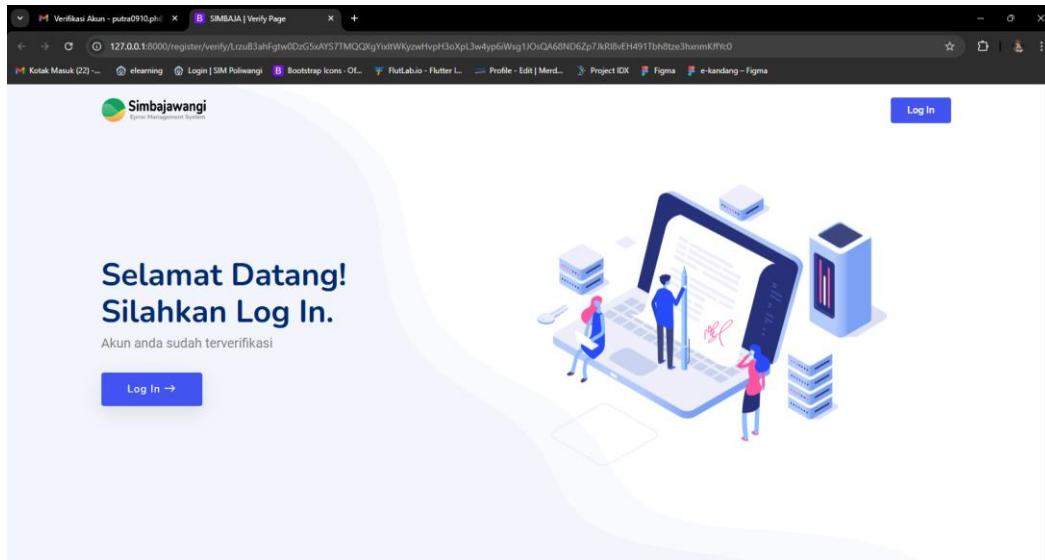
Verifikasi Akun - putra0910.ph
SIMBAJA | Verify Page
127.0.0.1:8000/register/verify/LrzuB3ahFgtw0DzG5xAYS7TMQQXgYixltWKyzwHvpH3oXpL3w4yp6iWsg1JOsQA68ND6Zp7JkRl8vEH491Tbh8tze3hxnmKffYc0
Kotak Masuk (22) -...
elearning
Login | SIM Poliwangi
Bootstrap Icons · Of...
FlutLab.io - Flutter I...
Profile - Edit | Merd...
Project IDX
Figma
e-kandang – Figma

Simbajawangi
Eproc Management System

Log In

Selamat Datang!
Silahkan Log In.
Akun anda sudah terverifikasi

Log In →